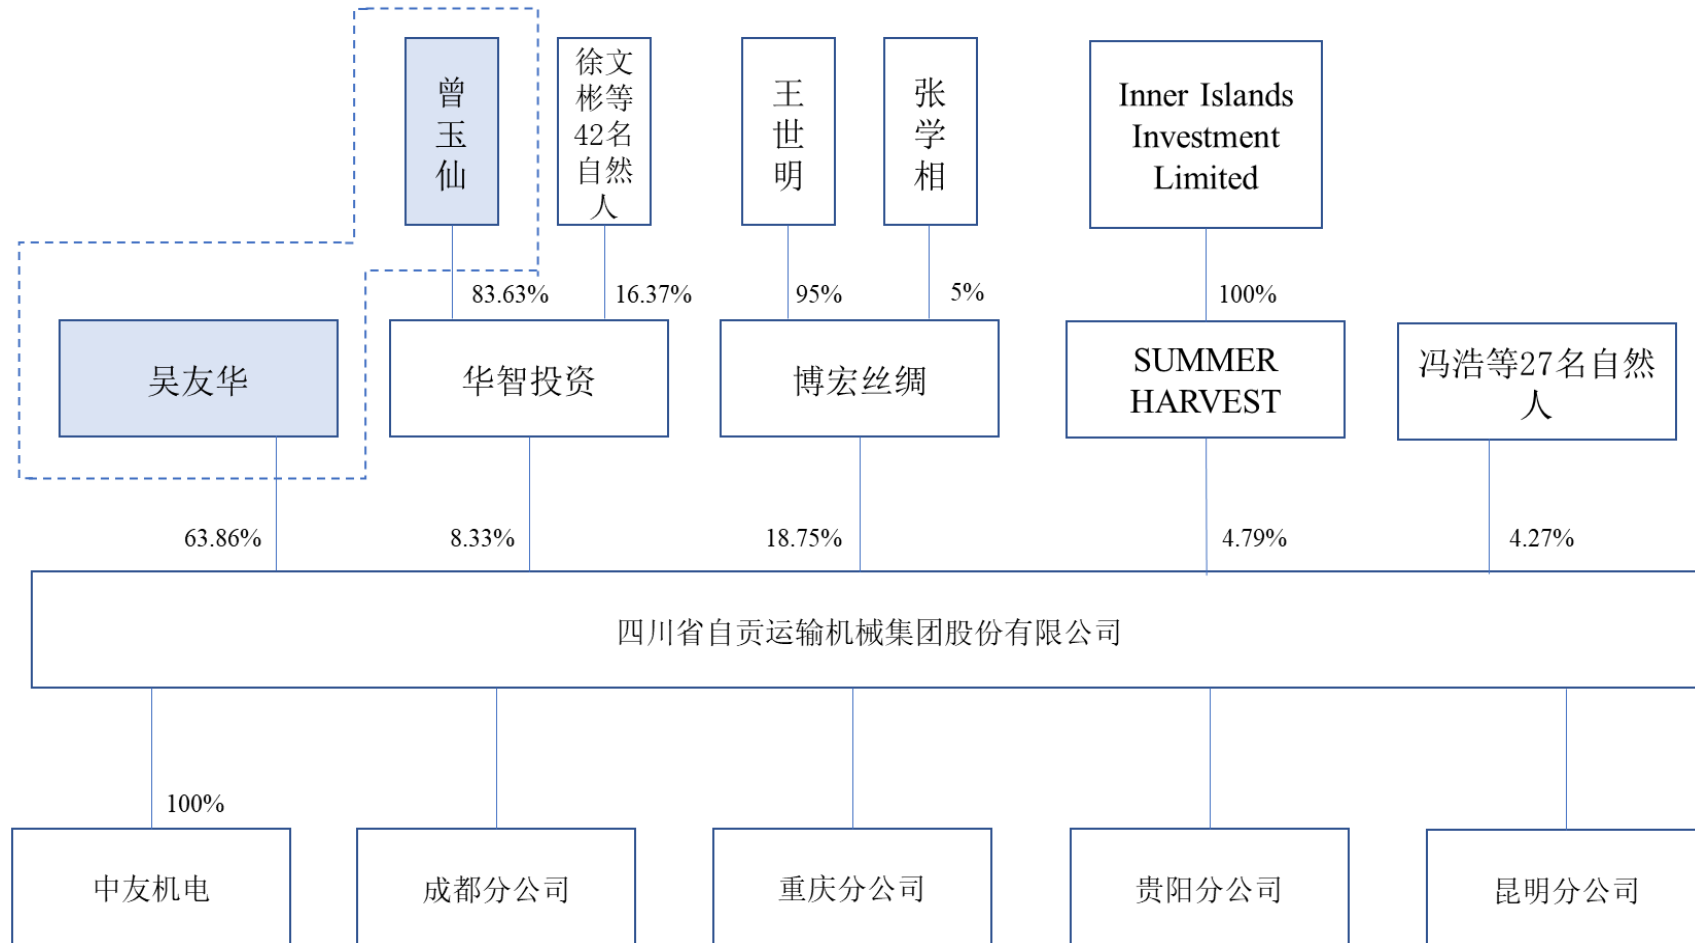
曾玉仙

徐文彬等42名自然人

王世明

张学相

Inner Islands Investment Limited

83.63%

16.37%

95%

5%

100%

吴友华

华智投资

博宏丝绸

SUMMER HARVEST

冯浩等27名自然人

63.86%

8.33%

18.75%

4.79%

4.27%

四川省自贡运输机械集团股份有限公司

100%

中友机电

成都分公司

重庆分公司

贵阳分公司

昆明分公司